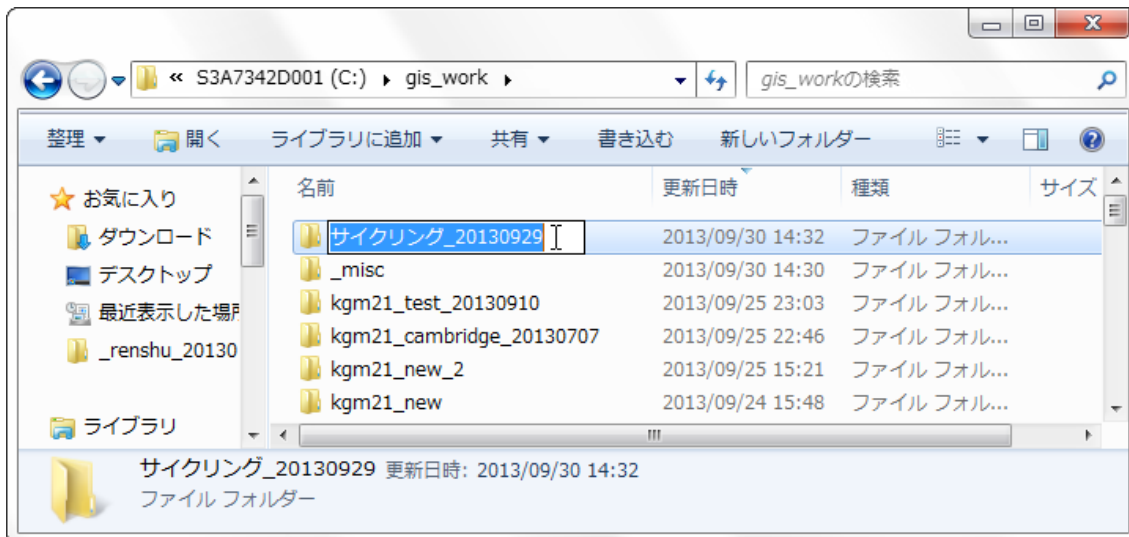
« S3A7342D001 (C:) ▸ gis_work ▸

gis_workの検索

整理 ▾ 開く ライブラリに追加 ▾ 共有 ▾ 書き込む 新しいフォルダー

お気に入り
ダウンロード
デスクトップ
最近表示した場所
_renshu_20130
ライブラリ

| 名前 | 更新日時 | 種類 | サイズ |
|---|---|---|---|
| サイクリング_20130929 | 2013/09/30 14:32 | ファイル フォル... | |
| _misc | 2013/09/30 14:30 | ファイル フォル... | |
| kgm21_test_20130910 | 2013/09/25 23:03 | ファイル フォル... | |
| kgm21_cambridge_20130707 | 2013/09/25 22:46 | ファイル フォル... | |
| kgm21_new_2 | 2013/09/25 15:21 | ファイル フォル... | |
| kgm21_new | 2013/09/24 15:48 | ファイル フォル... | |

サイクリング_20130929 更新日時: 2013/09/30 14:32
ファイル フォルダー